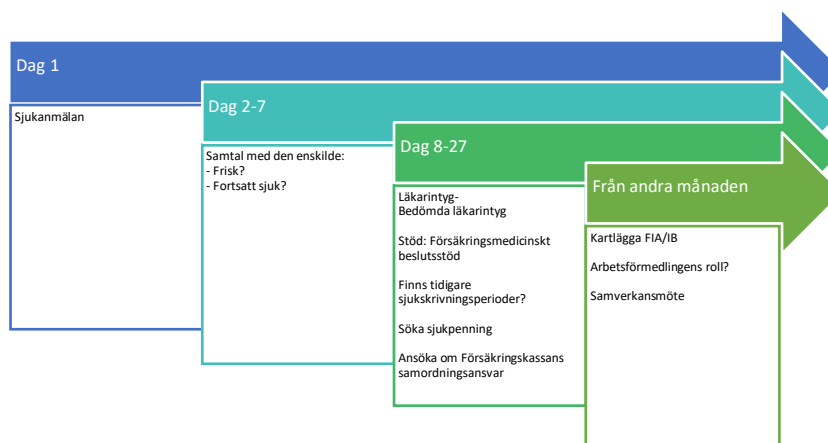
Dag 1

Sjukanmälan

Dag 2-7

Samtal med den enskilde:
- Frisk?
- Fortsatt sjuk?

Dag 8-27

Läkarintyg-
Bedömda läkarintyg

Stöd: Försäkringsmedicinskt beslutsstöd

Finns tidigare sjukskrivningsperioder?

Söka sjukpenning

Ansöka om Försäkringskassans samordningsansvar

Från andra månaden

Kartlägga FIA/IB

Arbetsförmedlingens roll?

Samverkansmöte